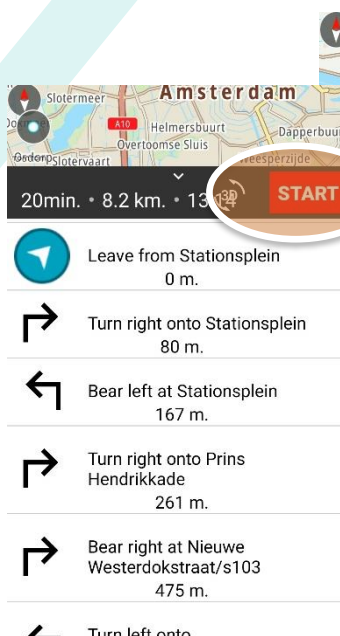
Amsterdam
Slotermeer
A10
Helmersbuurt
Dapperbuu
Overtoomse Sluis
Osdorp
Slotervaart
Weesperzijde

20min. • 8.2 km. • 13:14
START

Leave from Stationsplein
0 m.

Turn right onto Stationsplein
80 m.

Bear left at Stationsplein
167 m.

Turn right onto Prins Hendrikkade
261 m.

Bear right at Nieuwe Westerdokstraat/s103
475 m.

Turn left onto